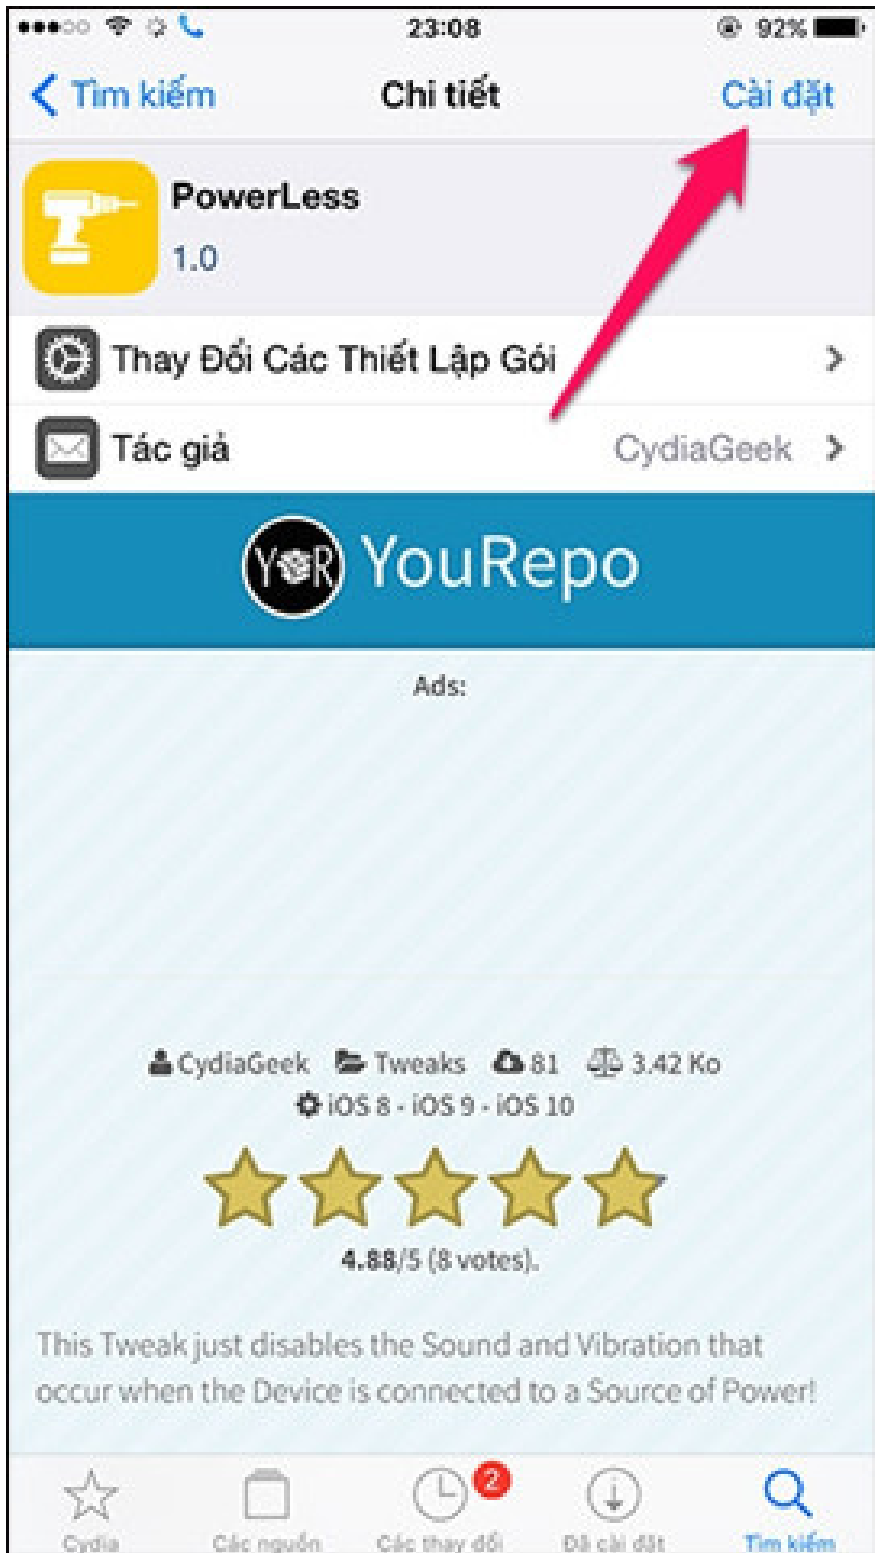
23:08
92%

Tìm kiếm
Chi tiết
Cài đặt

PowerLess
1.0

Thay Đổi Các Thiết Lập Gói

Tác giả
CydiaGeek

YOR YouRepo

Ads:

CydiaGeek Tweaks 81 3.42 Ko
iOS 8 - iOS 9 - iOS 10

4.88/5 (8 votes).

This Tweak just disables the Sound and Vibration that occur when the Device is connected to a Source of Power!

Cydia
Các nguồn
2
Các thay đổi
Đã cài đặt
Tìm kiếm